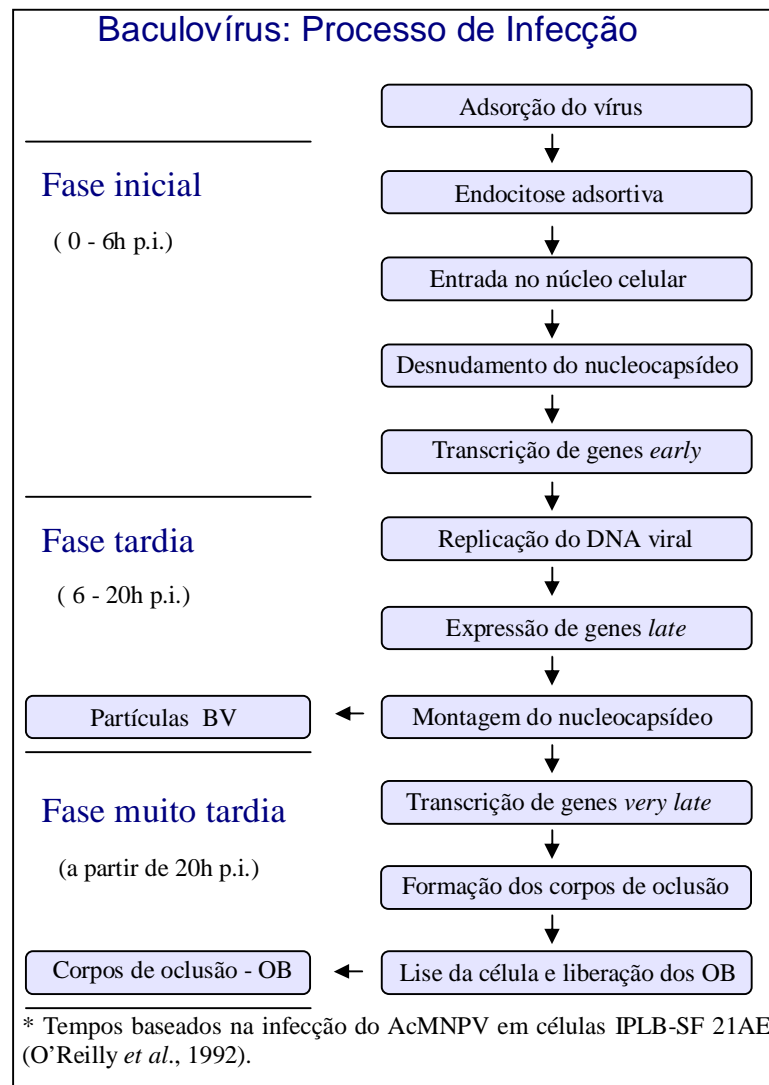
Baculovírus: Processo de Infecção

Adsorção do vírus

Fase inicial

( 0 - 6h p.i.)

Endocitose adsortiva

Entrada no núcleo celular

Desnudamento do nucleocapsídeo

Transcrição de genes early

Fase tardia

( 6 - 20h p.i.)

Replicação do DNA viral

Expressão de genes late

Partículas BV

Montagem do nucleocapsídeo

Fase muito tardia

(a partir de 20h p.i.)

Transcrição de genes very late

Formação dos corpos de oclusão

Corpos de oclusão - OB

Lise da célula e liberação dos OB

* Tempos baseados na infecção do AcMNPV em células IPLB-SF 21AE (O'Reilly et al., 1992).